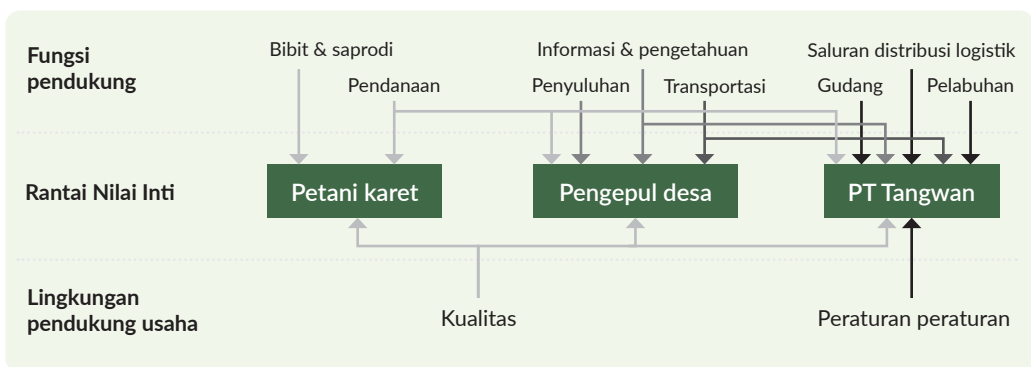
Fungsi pendukung

Bibit & saprodi

Pendanaan

Informasi & pengetahuan

Penyuluhan

Transportasi

Saluran distribusi logistik

Gudang

Pelabuhan

Rantai Nilai Inti

Petani karet

Pengepul desa

PT Tangwan

Lingkungan pendukung usaha

Kualitas

Peraturan peraturan